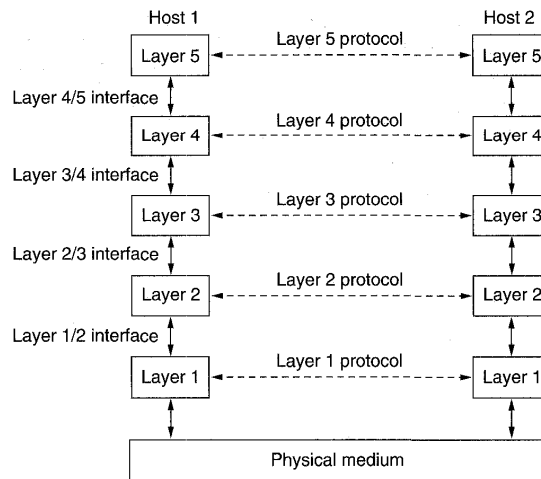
Host 1

Host 2

Layer 5

Layer 5 protocol

Layer 5

Layer 4/5 interface

Layer 4

Layer 4 protocol

Layer 4

Layer 3/4 interface

Layer 3

Layer 3 protocol

Layer 3

Layer 2/3 interface

Layer 2

Layer 2 protocol

Layer 2

Layer 1/2 interface

Layer 1

Layer 1 protocol

Layer 1

Physical medium